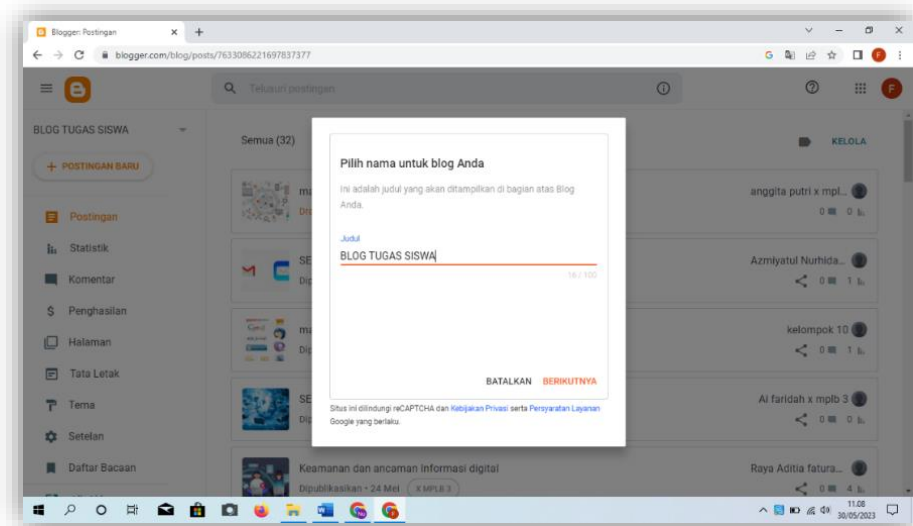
Blogger: Postingan × +

blogger.com/blog/posts/7633086221697837377

Telusuri postingan

BLOG TUGAS SISWA

+ POSTINGAN BARU

Postingan

Statistik

Komentar

Penghasilan

Halaman

Tata Letak

Tema

Setelan

Daftar Bacaan

Semua (32)

KELOLA

anggita putri x mpl...

Azmiyatul Nurhida...

kelompok 10

Ai faridah x mplb 3

Keamanan dan ancaman informasi digital

Dipublikasikan • 24 Mei X MPLB 3

Raya Aditia fatura...

Pilih nama untuk blog Anda

Ini adalah judul yang akan ditampilkan di bagian atas Blog Anda.

Judul

BLOG TUGAS SISWA

16 / 100

BATALKAN BERIKUTNYA

Situs ini dilindungi reCAPTCHA dan Kebijakan Privasi serta Persyaratan Layanan Google yang berlaku.

11.08
30/05/2023